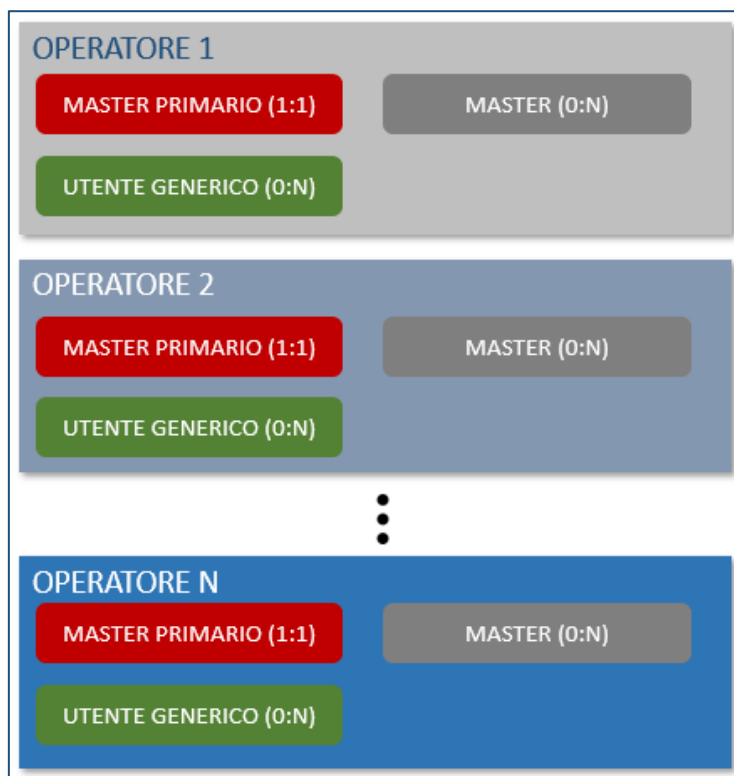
OPERATORE 1

MASTER PRIMARIO (1:1)

MASTER (0:N)

UTENTE GENERICO (0:N)

OPERATORE 2

MASTER PRIMARIO (1:1)

MASTER (0:N)

UTENTE GENERICO (0:N)

OPERATORE N

MASTER PRIMARIO (1:1)

MASTER (0:N)

UTENTE GENERICO (0:N)